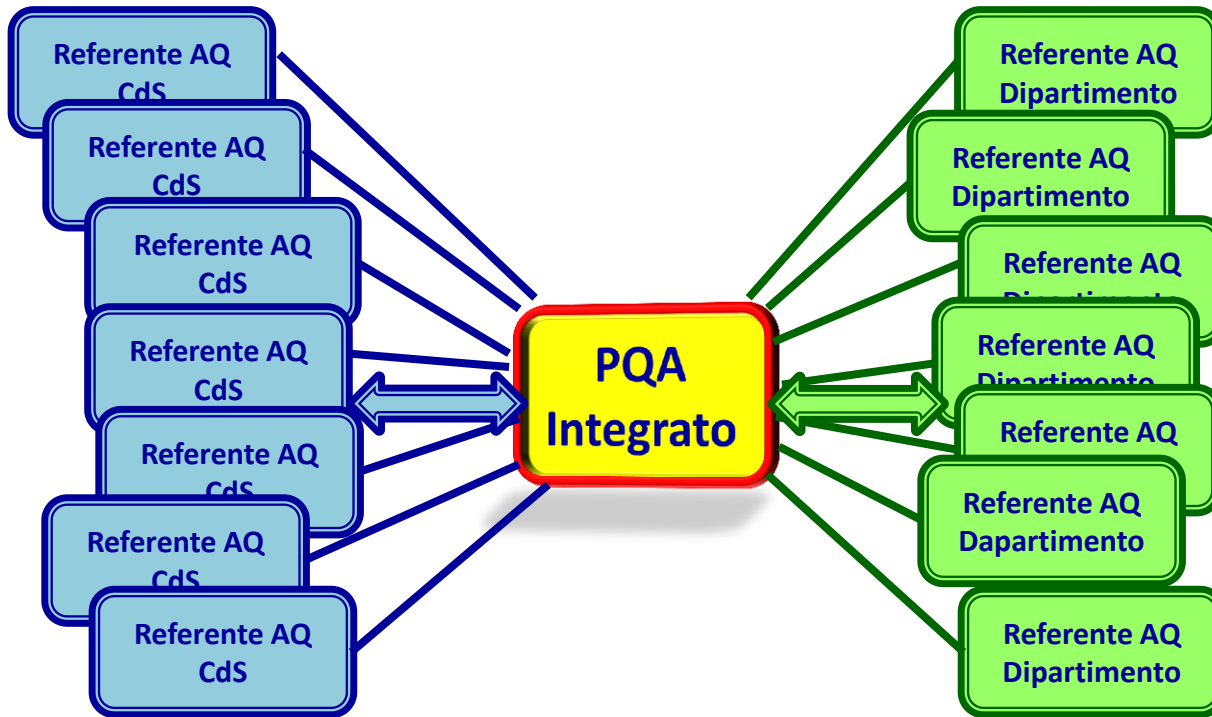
Referente AQ CdS

Referente AQ CdS

Referente AQ CdS

Referente AQ CdS

Referente AQ CdS

Referente AQ CdS

Referente AQ CdS

PQA Integrato

Referente AQ Dipartimento

Referente AQ Dipartimento

Referente AQ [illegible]

Referente AQ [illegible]

Referente AQ

Referente AQ Dapartimento

Referente AQ Dipartimento